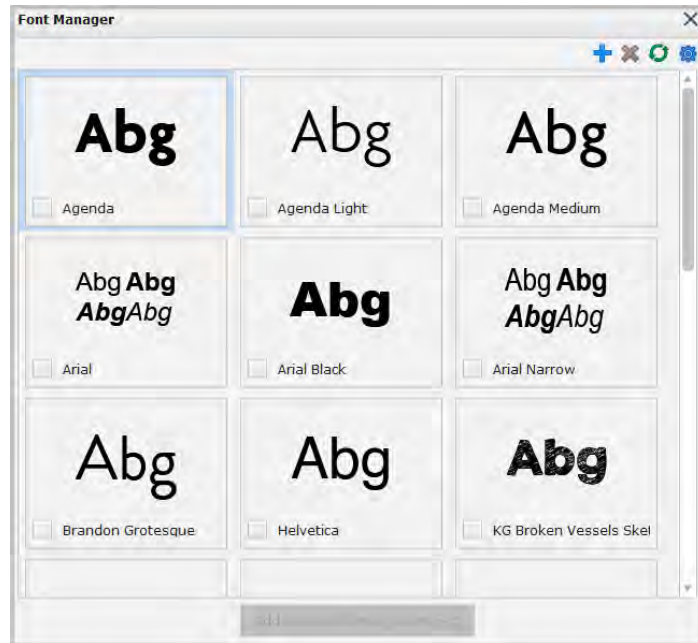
Font Manager

Abg

Agenda

Abg

Agenda Light

Abg

Agenda Medium

Abg Abg
Abg Abg

Arial

Abg

Arial Black

Abg Abg
Abg Abg

Arial Narrow

Abg

Brandon Grotesque

Abg

Helvetica

Abg

KG Broken Vessels Ske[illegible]

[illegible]